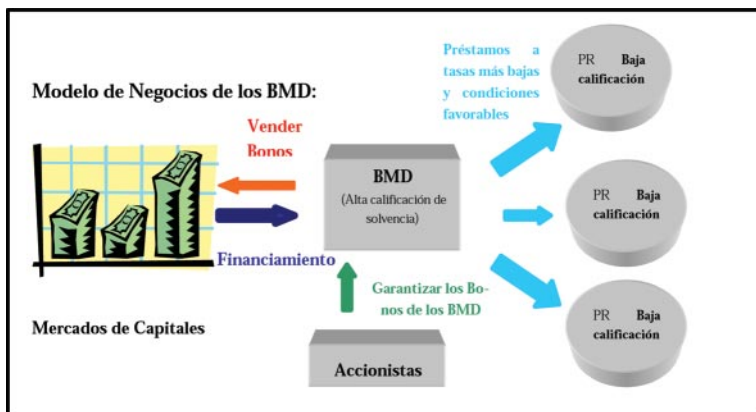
Modelo de Negocios de los BMD:

Vender Bonos

Financiamiento

Mercados de Capitales

BMD
(Alta calificación de solvencia)

Garantizar los Bonos de los BMD

Accionistas

Préstamos a tasas más bajas y condiciones favorables

PR Baja calificación

PR Baja calificación

PR Baja calificación